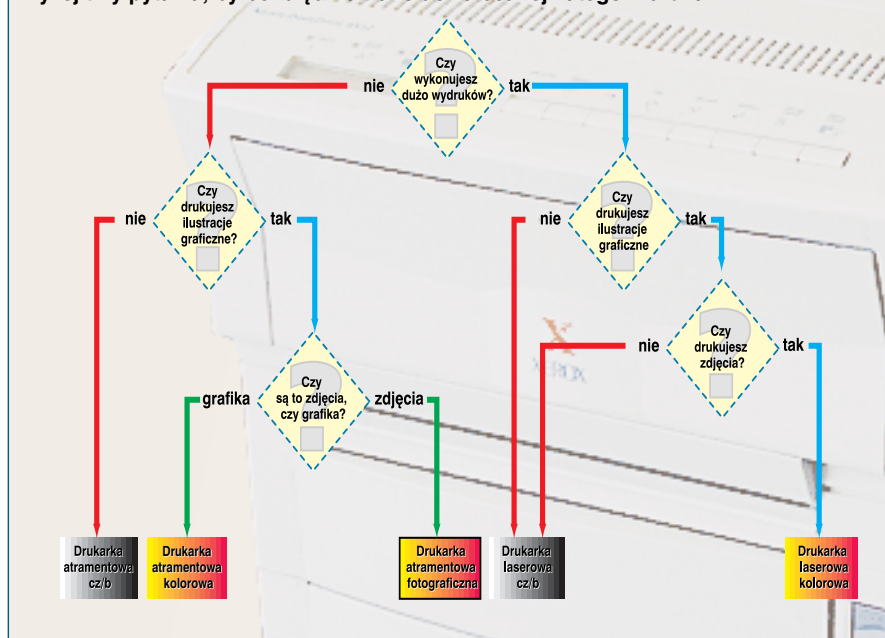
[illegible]

Czy wykonujesz dużo wydruków?
nie
tak

Czy drukujesz ilustracje graficzne?
nie
tak

Czy drukujesz ilustracje graficzne
nie
tak

Czy drukujesz zdjęcia?
nie
tak

Czy są to zdjęcia, czy grafika?
grafika
zdjęcia

XEROX

Drukarka atramentowa cz/b

Drukarka atramentowa kolorowa

Drukarka atramentowa fotograficzna

Drukarka laserowa cz/b

Drukarka laserowa kolorowa